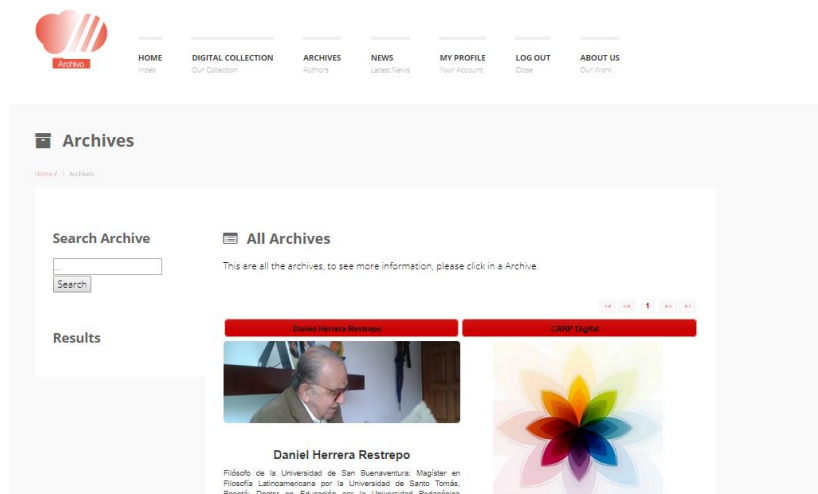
Archivo

HOME
Index

DIGITAL COLLECTION
Our Collection

ARCHIVES
Authors

NEWS
Latest News

MY PROFILE
Your Account

LOG OUT
Close

ABOUT US
Our Work

Archives

Home / | Archives

Search Archive

...

Search

Results

All Archives

This are all the archives, to see more information, please click in a Archive.

|◂ ◂◂ 1 ▸▸ ▸|

Daniel Herrera Restrepo

CARP Digital

Daniel Herrera Restrepo

Filósofo de la Universidad de San Buenaventura; Magíster en Filosofía Latinoamericana por la Universidad de Santo Tomás, Bogotá; Doctor en Educación por la Universidad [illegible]